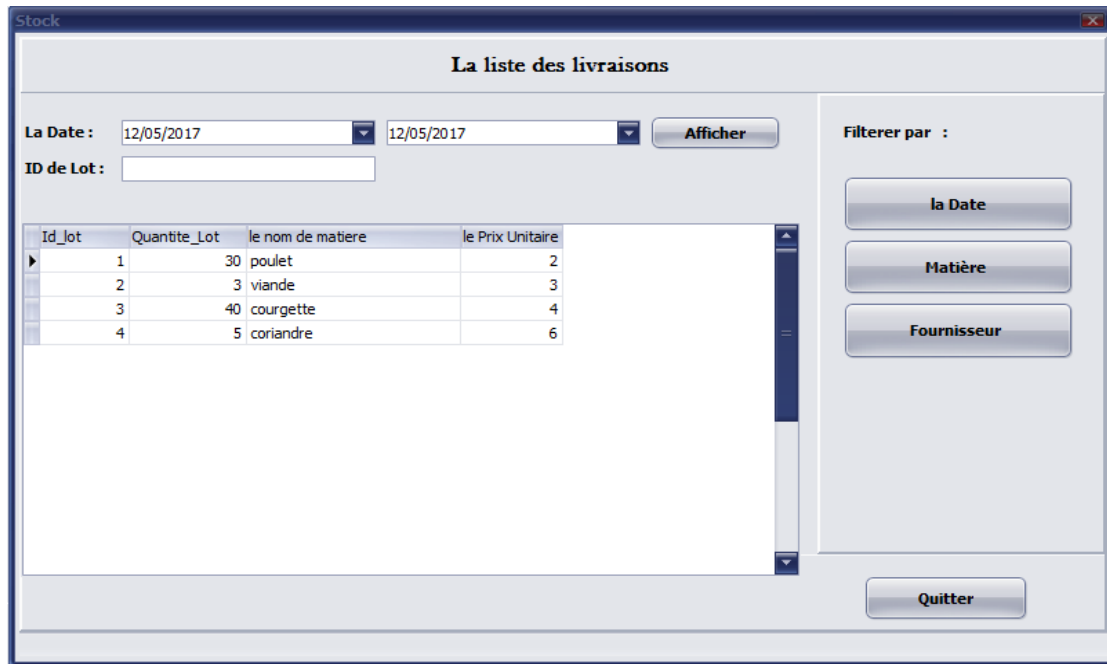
Stock

La liste des livraisons

La Date : 12/05/2017 12/05/2017 Afficher

ID de Lot :

| Id_lot | Quantite_Lot | le nom de matiere | le Prix Unitaire |
|---|---|---|---|
| 1 | 30 | poulet | 2 |
| 2 | 3 | viande | 3 |
| 3 | 40 | courgette | 4 |
| 4 | 5 | coriandre | 6 |

Filterer par :

la Date

Matière

Fournisseur

Quitter